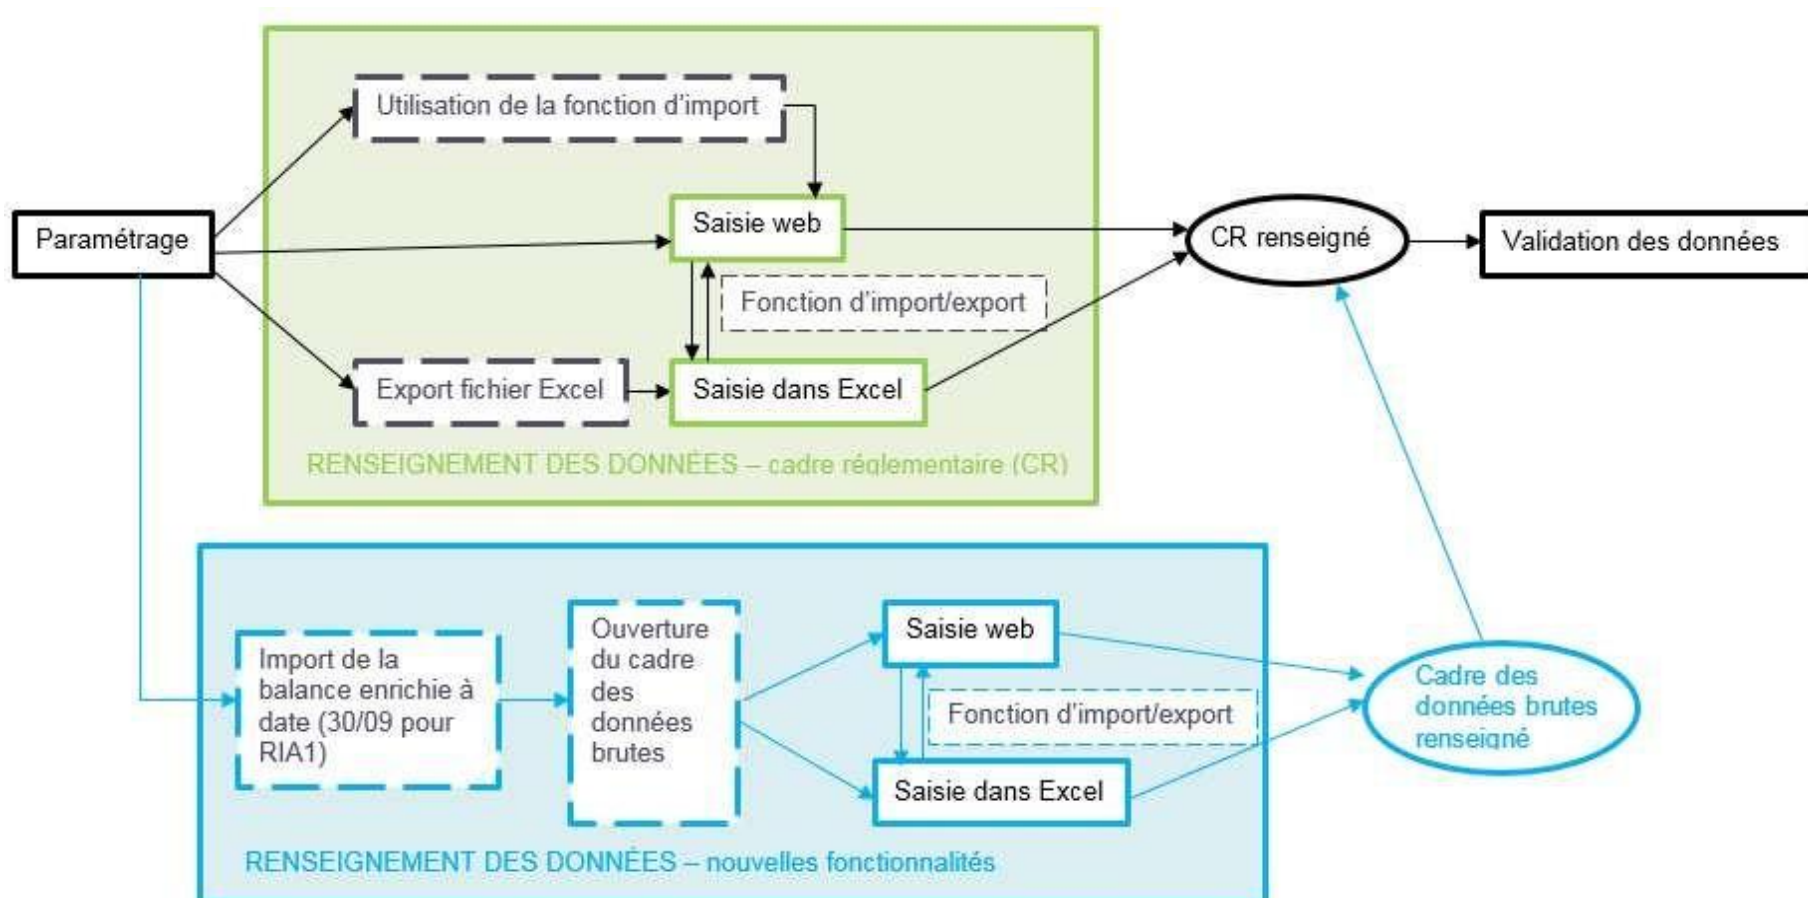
Utilisation de la fonction d'import

Paramétrage

Saisie web

CR renseigné

Validation des données

Fonction d'import/export

Export fichier Excel

Saisie dans Excel

RENSEIGNEMENT DES DONNÉES – cadre réglementaire (CR)

Import de la balance enrichie à date (30/09 pour RIA1)

Ouverture du cadre des données brutes

Saisie web

Fonction d'import/export

Saisie dans Excel

Cadre des données brutes renseigné

RENSEIGNEMENT DES DONNÉES – nouvelles fonctionnalités